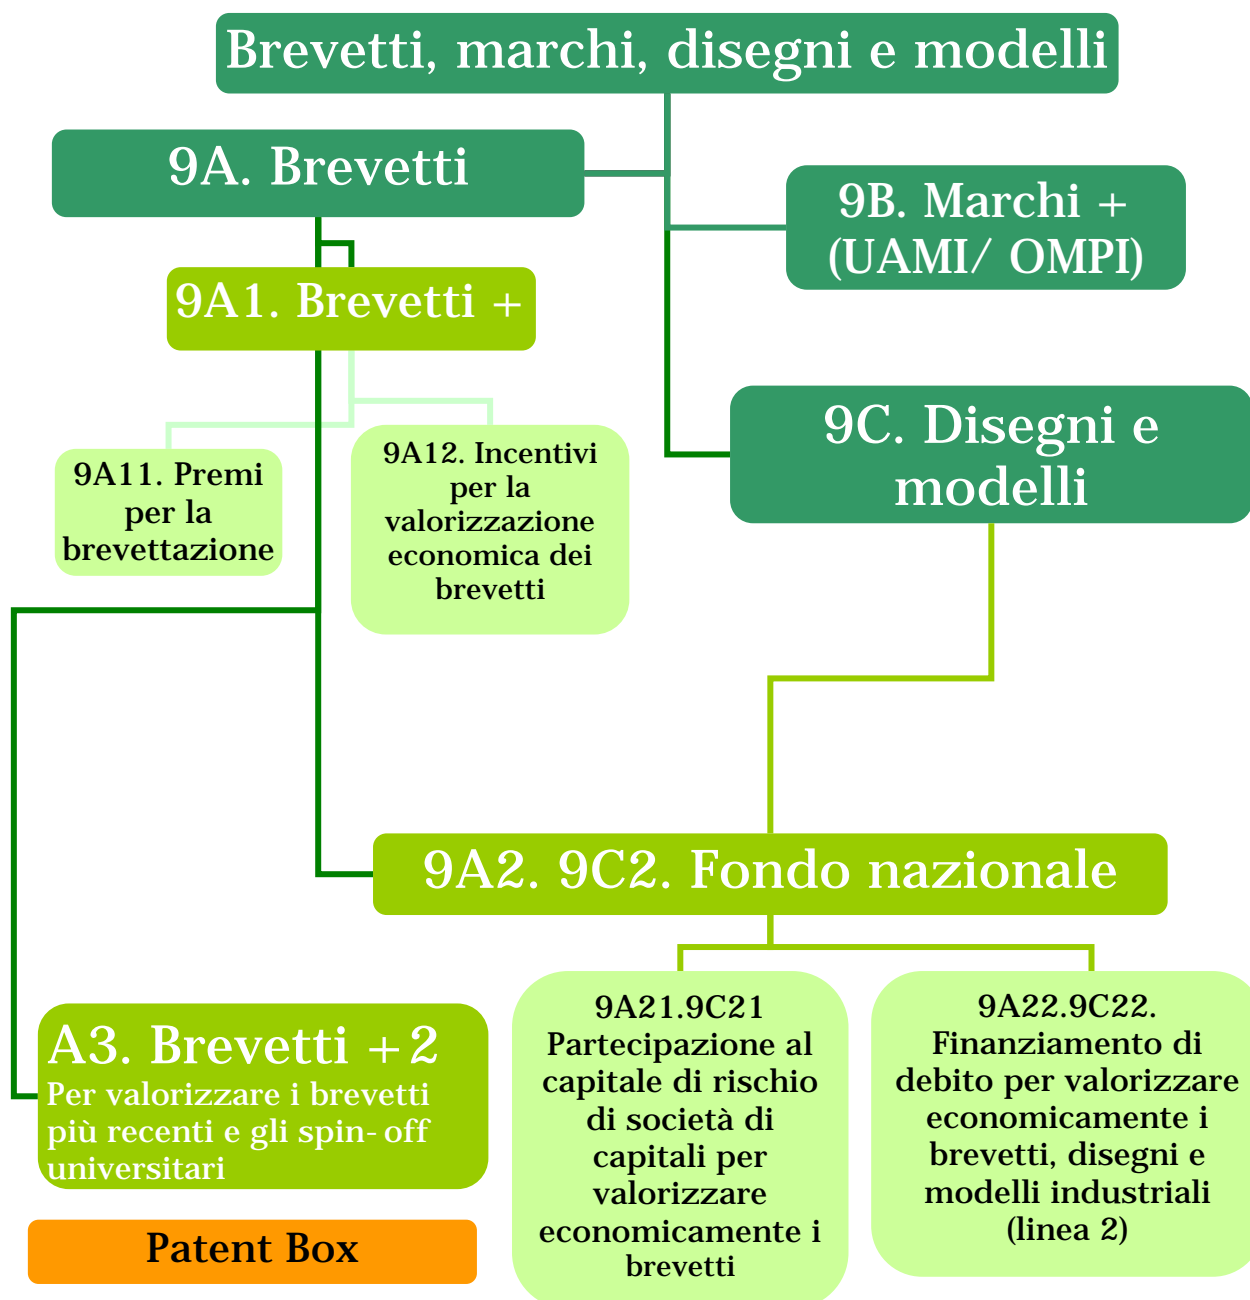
Brevetti, marchi, disegni e modelli

9A. Brevetti

9B. Marchi + (UAMI/ OMPI)

9A1. Brevetti +

9C. Disegni e modelli

9A11. Premi per la brevettazione

9A12. Incentivi per la valorizzazione economica dei brevetti

9A2. 9C2. Fondo nazionale

A3. Brevetti +2
Per valorizzare i brevetti più recenti e gli spin- off universitari

9A21.9C21
Partecipazione al capitale di rischio di società di capitali per valorizzare economicamente i brevetti

9A22.9C22.
Finanziamento di debito per valorizzare economicamente i brevetti, disegni e modelli industriali (linea 2)

Patent Box